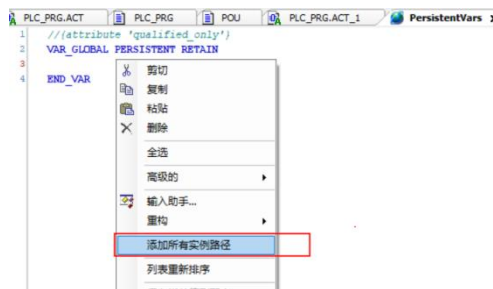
PLC_PRG.ACT
PLC_PRG
POU
PLC_PRG.ACT_1
PersistentVars

1 //{attribute 'qualified_only'}
2 VAR_GLOBAL PERSISTENT RETAIN
3
4 END_VAR

剪切
复制
粘贴
删除
全选
高级的
输入助手...
重构
添加所有实例路径
列表重新排序
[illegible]